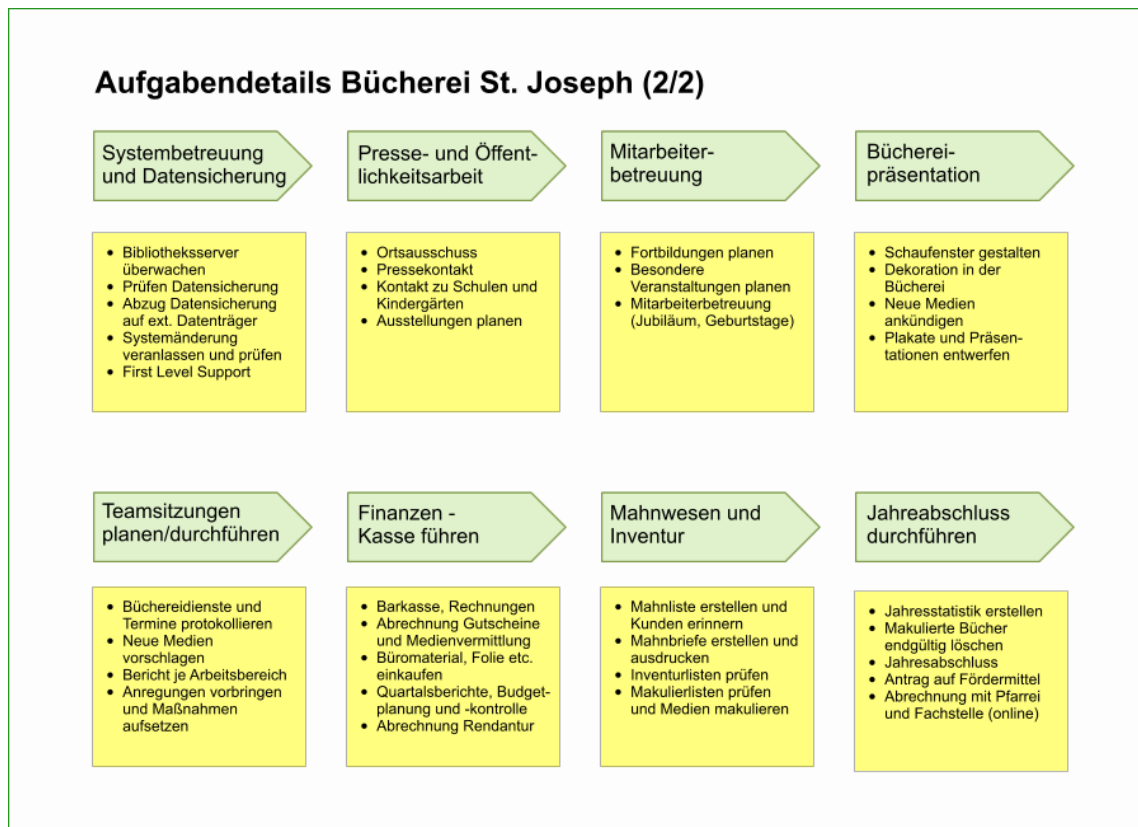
Aufgabendetails Bücherei St. Joseph (2/2)

Systembetreuung und Datensicherung

- Bibliotheksserver überwachen
- Prüfen Datensicherung
- Abzug Datensicherung auf ext. Datenträger
- Systemänderung veranlassen und prüfen
- First Level Support

Presse- und Öffentlichkeitsarbeit

- Ortsausschuss
- Pressekontakt
- Kontakt zu Schulen und Kindergärten
- Ausstellungen planen

Mitarbeiterbetreuung

- Fortbildungen planen
- Besondere Veranstaltungen planen
- Mitarbeiterbetreuung (Jubiläum, Geburtstage)

Büchereipräsentation

- Schaufenster gestalten
- Dekoration in der Bücherei
- Neue Medien ankündigen
- Plakate und Präsentationen entwerfen

Teamsitzungen planen/durchführen

- Büchereidienste und Termine protokollieren
- Neue Medien vorschlagen
- Bericht je Arbeitsbereich
- Anregungen vorbringen und Maßnahmen aufsetzen

Finanzen - Kasse führen

- Barkasse, Rechnungen
- Abrechnung Gutscheine und Medienvermittlung
- Büromaterial, Folie etc. einkaufen
- Quartalsberichte, Budgetplanung und -kontrolle
- Abrechnung Rendantur

Mahnwesen und Inventur

- Mahnliste erstellen und Kunden erinnern
- Mahnbriefe erstellen und ausdrucken
- Inventurlisten prüfen
- Makulierlisten prüfen und Medien makulieren

Jahreabschluss durchführen

- Jahresstatistik erstellen
- Makulierte Bücher endgültig löschen
- Jahresabschluss
- Antrag auf Fördermittel
- Abrechnung mit Pfarrei und Fachstelle (online)